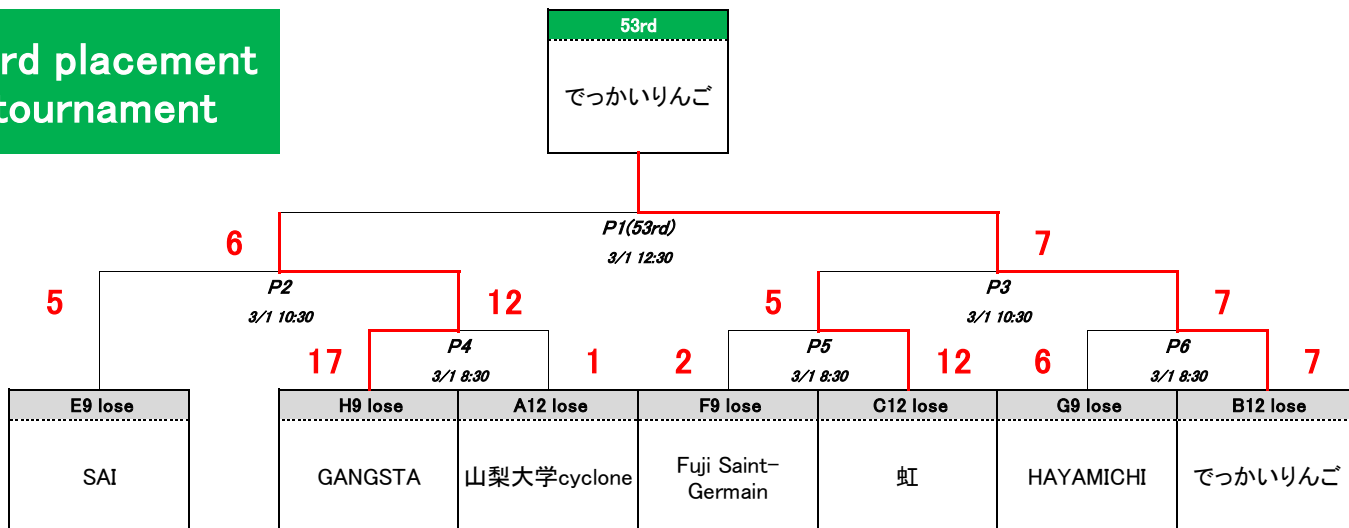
rd placement tournament

53rd

でっかいりんご

P1(53rd)
3/1 12:30

6

7

P2
3/1 10:30

5

12

P3
3/1 10:30

5

7

P4
3/1 8:30

17

1

P5
3/1 8:30

2

12

P6
3/1 8:30

6

7

| E9 lose | | H9 lose | A12 lose | F9 lose | C12 lose | G9 lose | B12 lose |
|---|---|---|---|---|---|---|---|
| SAI | | GANGSTA | 山梨大学cyclone | Fuji Saint-Germain | 虹 | HAYAMICHI | でっかいりんご |